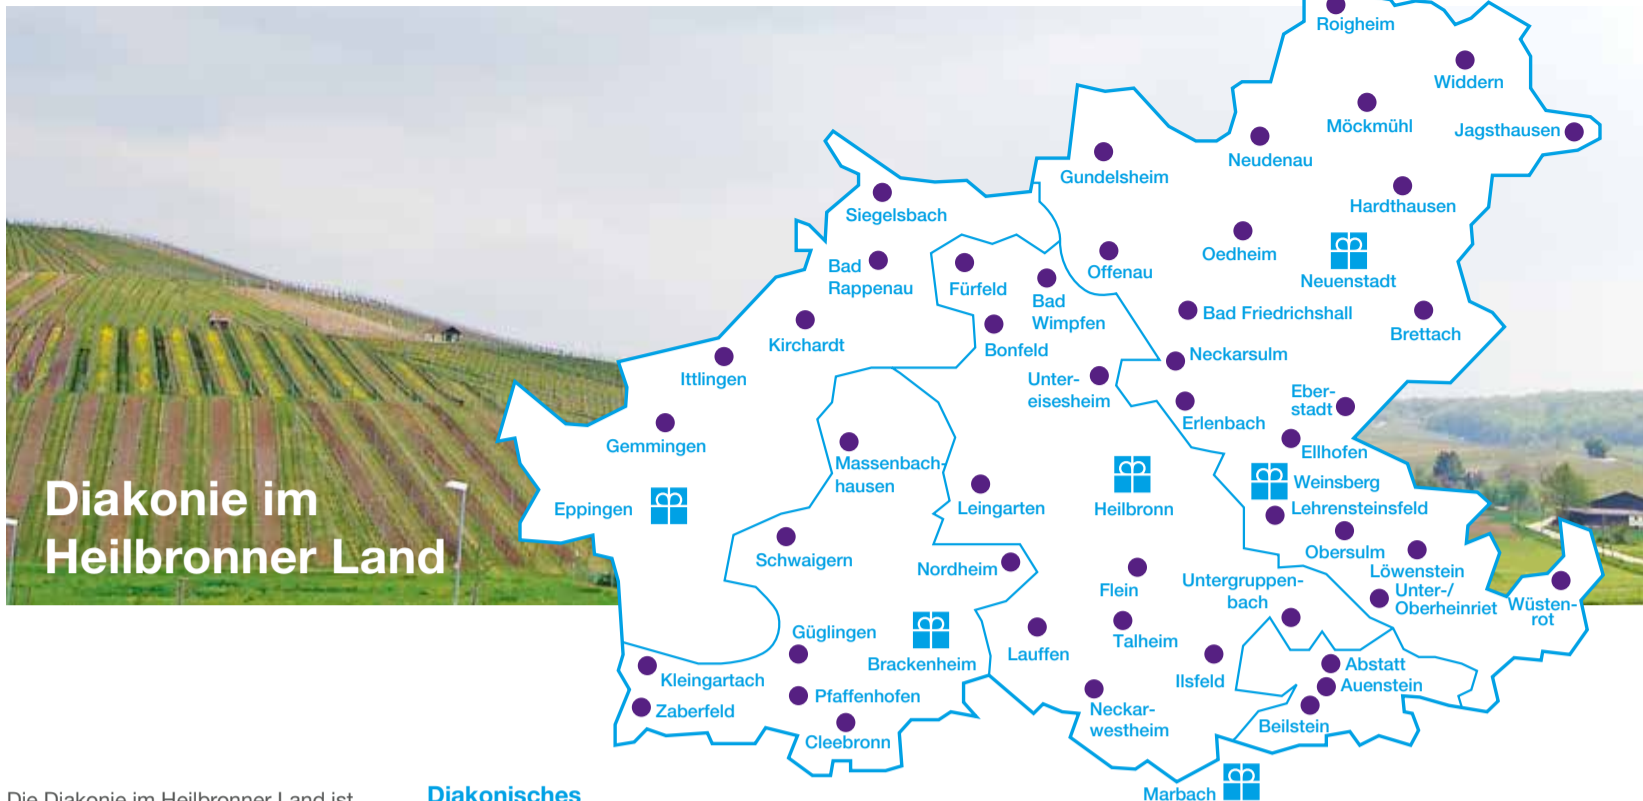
Diakonie im Heilbronner Land

Roigheim
Widdern
Möckmühl
Jagsthausen
Neudenau
Gundelsheim
Hardthausen
Siegelsbach
Oedheim
Neuenstadt
Offenau
Bad Rappenau
Fürfeld
Bad Wimpfen
Bad Friedrichshall
Brettach
Kirchardt
Bonfeld
Neckarsulm
Ittlingen
Unter-eisesheim
Eber-stadt
Erlenbach
Gemmingen
Ellhofen
Massenbach-hausen
Weinsberg
Heilbronn
Lehrensteinsfeld
Eppingen
Leingarten
Obersulm
Löwenstein
Schwaigern
Nordheim
Flein
Untergruppen-bach
Unter-/Oberheinriet
Wüsten-rot
Güglingen
Brackenheim
Lauffen
Talheim
Abstatt
Kleingartach
Ilsfeld
Auenstein
Pfaffenhofen
Neckar-westheim
Zaberfeld
Beilstein
Cleebronn
Marbach

Die Diakonie im Heilbronner Land ist

Diakonisches